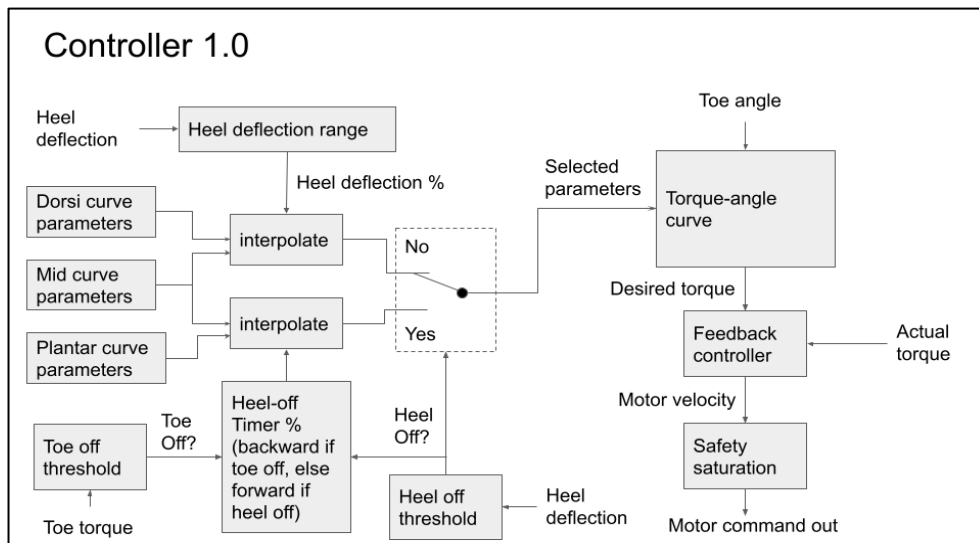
Controller 1.0

Heel deflection

Heel deflection range

Heel deflection %

Dorsi curve parameters

interpolate

Mid curve parameters

interpolate

Plantar curve parameters

No

Yes

Selected parameters

Toe angle

Torque-angle curve

Desired torque

Feedback controller

Actual torque

Motor velocity

Safety saturation

Motor command out

Toe off threshold

Toe torque

Toe Off?

Heel-off Timer % (backward if toe off, else forward if heel off)

Heel Off?

Heel off threshold

Heel deflection